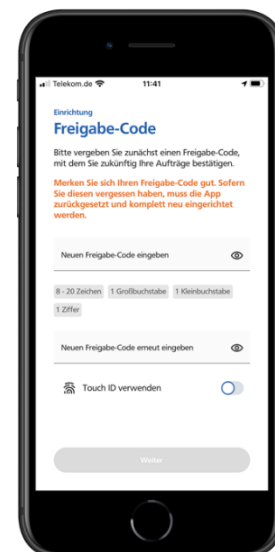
Telekom.de 11:41

Einrichtung
Freigabe-Code

Bitte vergeben Sie zunächst einen Freigabe-Code, mit dem Sie zukünftig Ihre Aufträge bestätigen.

Merken Sie sich Ihren Freigabe-Code gut. Sofern Sie diesen vergessen haben, muss die App zurückgesetzt und komplett neu eingerichtet werden.

Neuen Freigabe-Code eingeben

8 - 20 Zeichen
1 Großbuchstabe
1 Kleinbuchstabe
1 Ziffer

Neuen Freigabe-Code erneut eingeben

Touch ID verwenden

Weiter